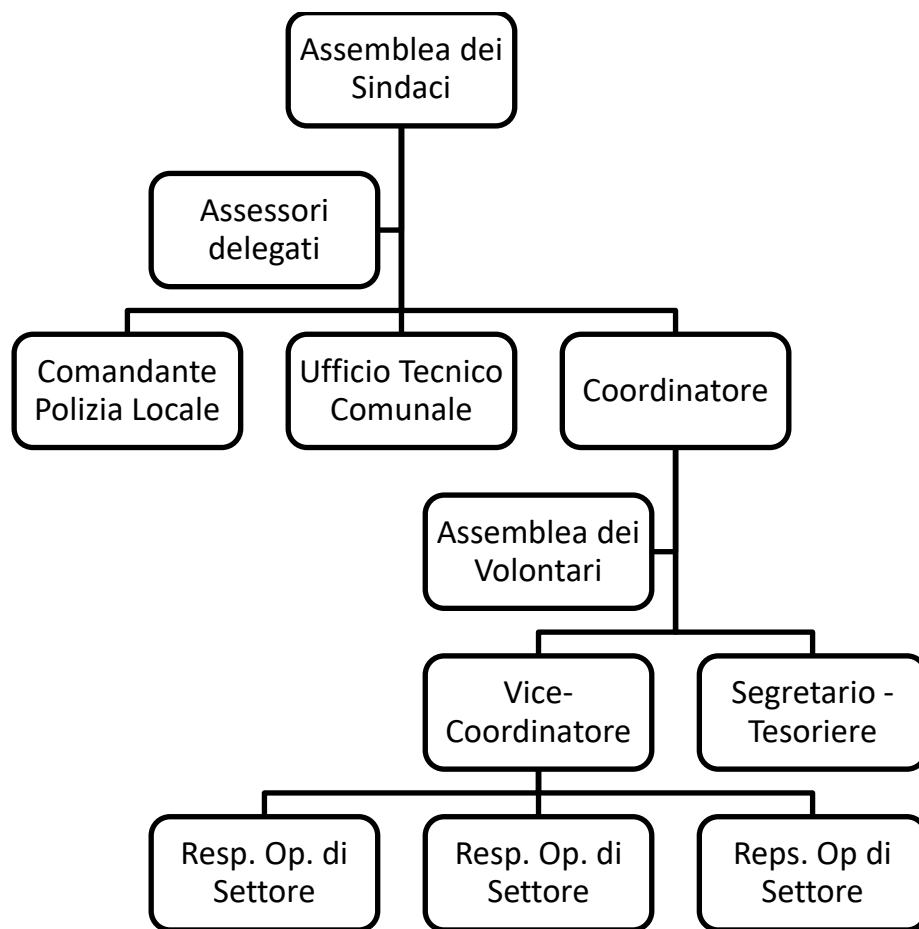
Assemblea dei Sindaci

Assessori delegati

Comandante Polizia Locale

Ufficio Tecnico Comunale

Coordinatore

Assemblea dei Volontari

Vice-Coordinatore

Segretario - Tesoriere

Resp. Op. di Settore

Resp. Op. di Settore

Reps. Op di Settore